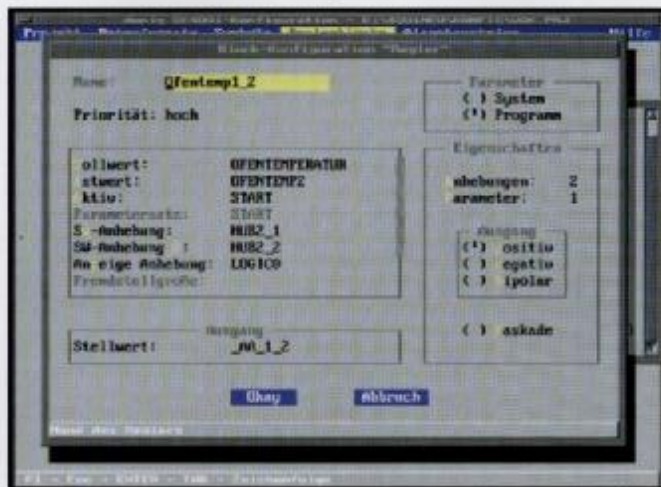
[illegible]
Projekt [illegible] Hilfe
Block-Konfiguration "Regler"
Name: Ofentemp1_2
Priorität: hoch
Parameter
( ) System
(*) Programm
ollwert: OFENTEMPERATUR
stwert: OFENTEMP2
ktiv: START
Parametersatz: START
S -Anhebung: HUB2_1
SW-Anhebung : HUB2_2
An eige Anhebung: LOGIC0
Fremdstellgröße:
Eigenschaften
nhebungen: 2
arameter: 1
Ausgang
(*) ositiv
( ) egativ
( ) ipolar
( ) askade
Ausgang
Stellwert: _AA_1_2
Okay
Abbruch
Name des Reglers
F1 - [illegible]